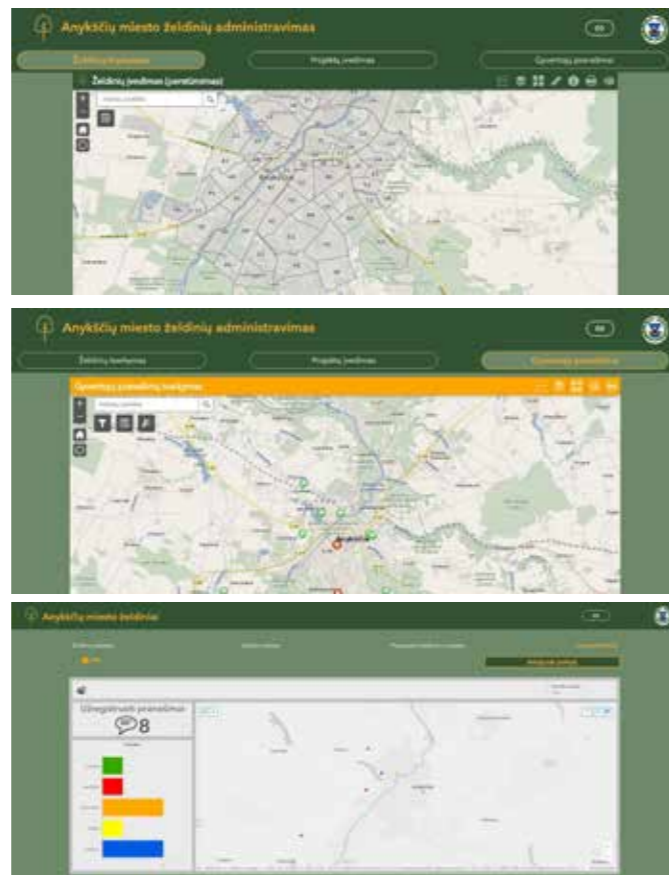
Anykščių miesto želdinių administravimas

EN

Želdinių inventorius

Projektų įvedimas

Gyventojų pranešimai

Želdinių įvedimas (peržiūrimas)

Anykščiai

Anykščių miesto želdinių administravimas

EN

Želdinių įvedimas

Projektų įvedimas

Gyventojų pranešimai

Gyventojų pranešimų įvedimas

Anykščiai

Anykščių miesto želdiniai

EN

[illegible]

Užregistruoti pranešimai

8